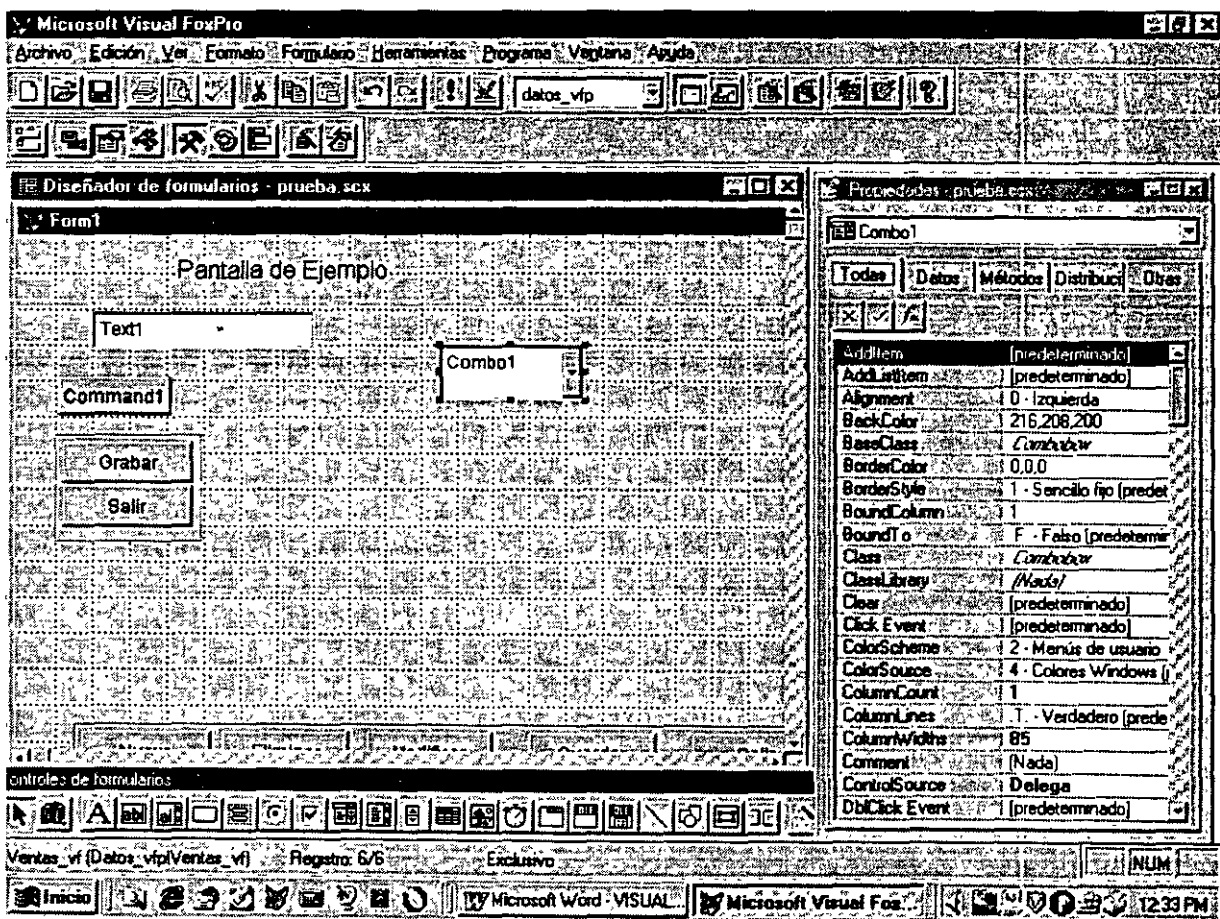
Microsoft Visual FoxPro

Archivo Edición Ver Formato Formulario Herramientas Programa Ventana Ayuda

datos_vfp

Diseñador de formularios - prueba.scx

Form1

Pantalla de Ejemplo

Text1

Combo1

Command1

Grabar

Salir

Propiedades - prueba.scx

Combo1

Todas Datos Métodos Distribuci Otras

| | |
|---|---|
| AddItem | [predeterminado] |
| AddListItem | [predeterminado] |
| Alignment | 0 - Izquierda |
| BackColor | 216,208,200 |
| BaseClass | Combobox |
| BorderColor | 0,0,0 |
| BorderStyle | 1 - Sencillo fijo (predet |
| BoundColumn | 1 |
| BoundTo | .F. - Falso (predetermi |
| Class | Combobox |
| ClassLibrary | (Nada) |
| Clear | [predeterminado] |
| Click Event | [predeterminado] |
| ColorScheme | 2 - Menús de usuario |
| ColorSource | 4 - Colores Windows ( |
| ColumnCount | 1 |
| ColumnLines | .T. - Verdadero (prede |
| ColumnWidths | 85 |
| Comment | (Nada) |
| ControlSource | Delega |
| DblClick Event | [predeterminado] |

ontroles de formularios

Ventas_vf (Datos: vfp\Ventas_vf) Registro: 6/6 Exclusivo NUM

Inicio Microsoft Word - VISUAL Microsoft Visual Fox... 12:33 PM